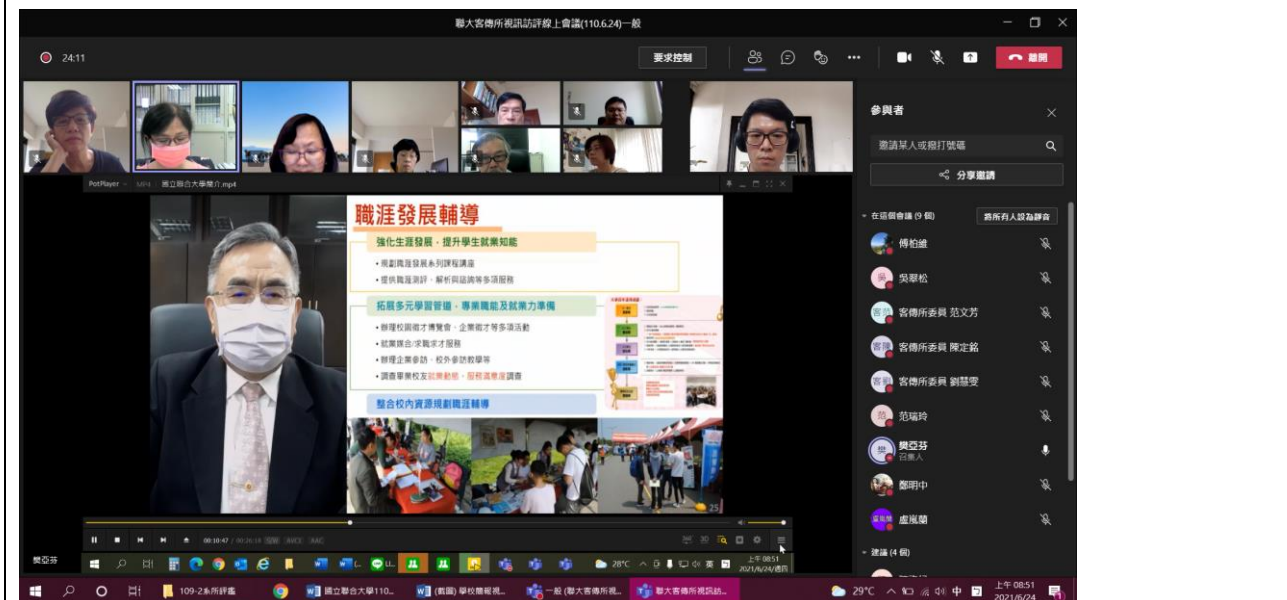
聯大客傳所視訊訪評線上會議(110.6.24)一般

24:11

要求控制

離開

參與者

邀請某人或撥打號碼

分享邀請

在這個會議 (9 個)

將所有人設為靜音

傅柏維

吳翠松

客傳所委員 范文芳

客傳所委員 陳定銘

客傳所委員 劉慧雯

范瑞玲

樊亞芬
召集人

鄭明中

盧嵐蘭

建議 (4 個)

PotPlayer

國立聯合大學簡介.mp4

職涯發展輔導

強化生涯發展、提升學生就業知能

規劃職涯發展系列課程講座

提供職涯測評、解析與諮詢等多項服務

拓展多元學習管道、專業職能及就業力準備

辦理校園徵才博覽會、企業徵才等多項活動

就業媒合/求職求才服務

辦理企業參訪、校外參訪教學等

調查畢業校友就業動態、雇主滿意度調查

整合校內資源規劃職涯輔導

25

00:10:47 / 00:26:33

樊亞芬

28°C

上午 08:51
2021/6/24

109-2系所評鑑

國立聯合大學110...

(劉圓) 學校簡報視...

一般 (聯大客傳所視...

聯大客傳所視訊訪...

29°C

中

上午 08:51
2021/6/24